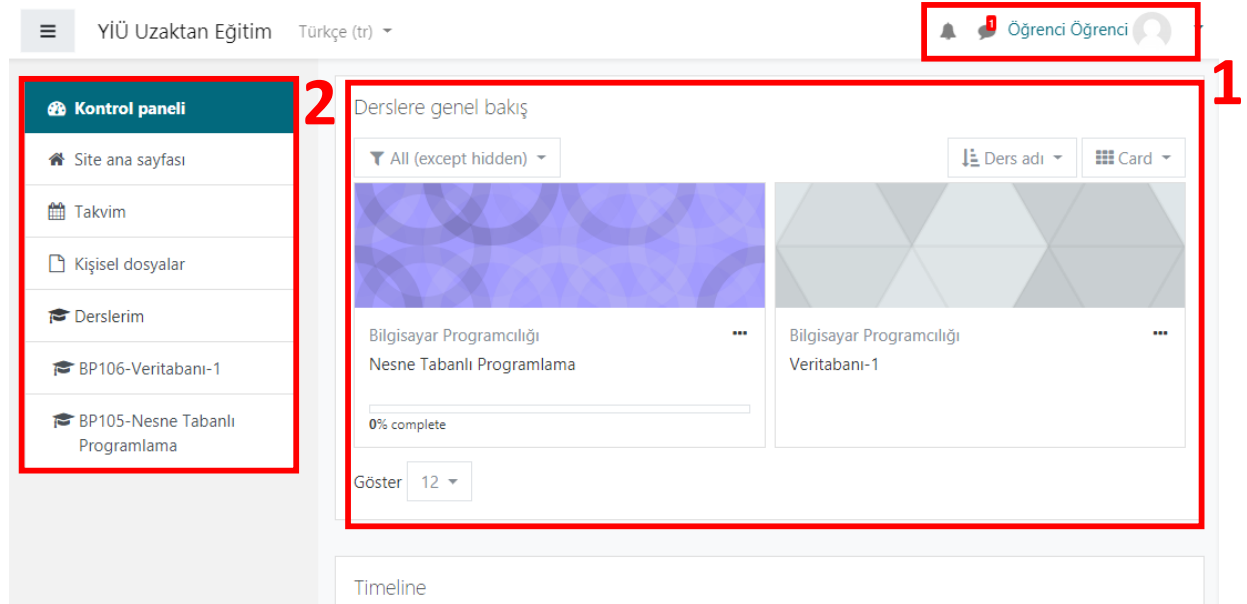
YİÜ Uzaktan Eğitim   Türkçe (tr)

1   Öğrenci Öğrenci

2

Kontrol paneli
Site ana sayfası
Takvim
Kişisel dosyalar
Derslerim
BP106-Veritabanı-1
BP105-Nesne Tabanlı Programlama

1

Derslere genel bakış

All (except hidden)   Ders adı   Card

Bilgisayar Programcılığı
Nesne Tabanlı Programlama
0% complete

Bilgisayar Programcılığı
Veritabanı-1

Göster 12

Timeline